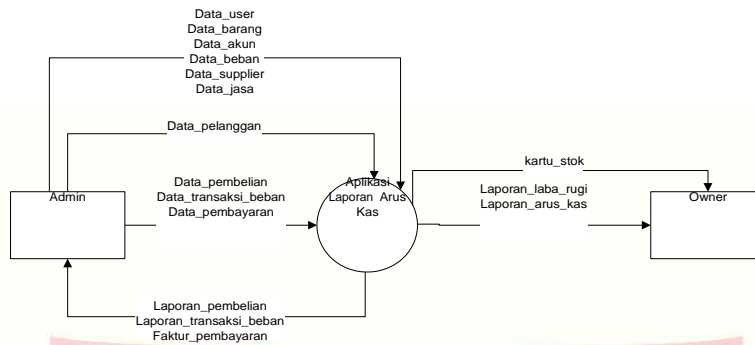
Data_user
Data_barang
Data_akun
Data_beban
Data_supplier
Data_jasa

Data_pelanggan

Data_pembelian
Data_transaksi_beban
Data_pembayaran

Admin

Aplikasi Laporan Arus Kas

kartu_stok

Laporan_laba_rugi
Laporan_arus_kas

Owner

Laporan_pembelian
Laporan_transaksi_beban
Faktur_pembayaran